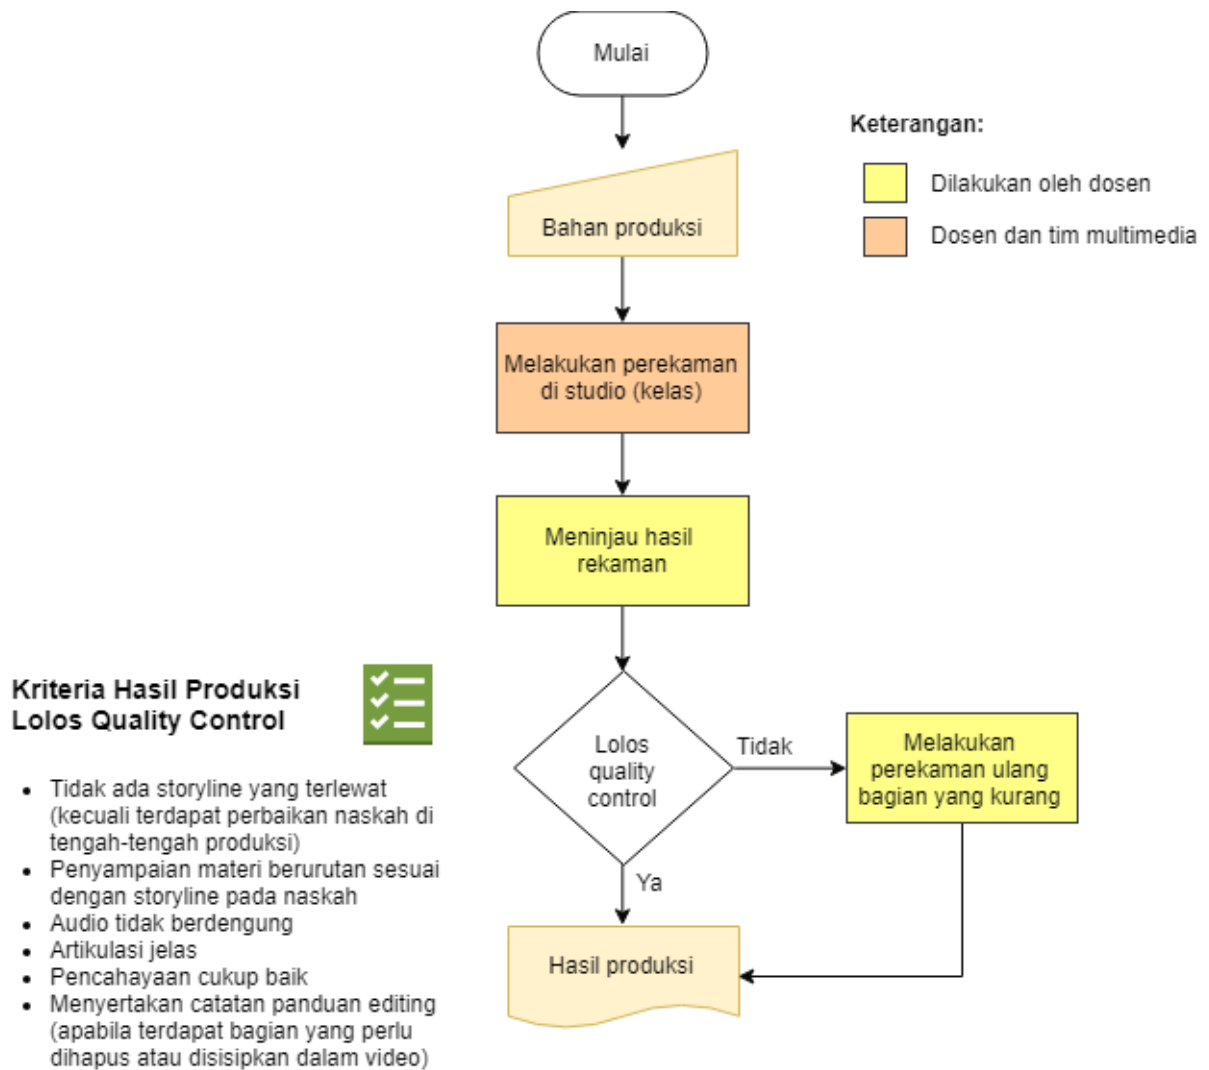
Mulai

Keterangan:

Dilakukan oleh dosen

Dosen dan tim multimedia

Bahan produksi

Melakukan perekaman di studio (kelas)

Meninjau hasil rekaman

Lolos quality control

Tidak

Melakukan perekaman ulang bagian yang kurang

Ya

Hasil produksi

Kriteria Hasil Produksi Lolos Quality Control

- Tidak ada storyline yang terlewat (kecuali terdapat perbaikan naskah di tengah-tengah produksi)
- Penyampaian materi berurutan sesuai dengan storyline pada naskah
- Audio tidak berdengung
- Artikulasi jelas
- Pencahayaan cukup baik
- Menyertakan catatan panduan editing (apabila terdapat bagian yang perlu dihapus atau disisipkan dalam video)